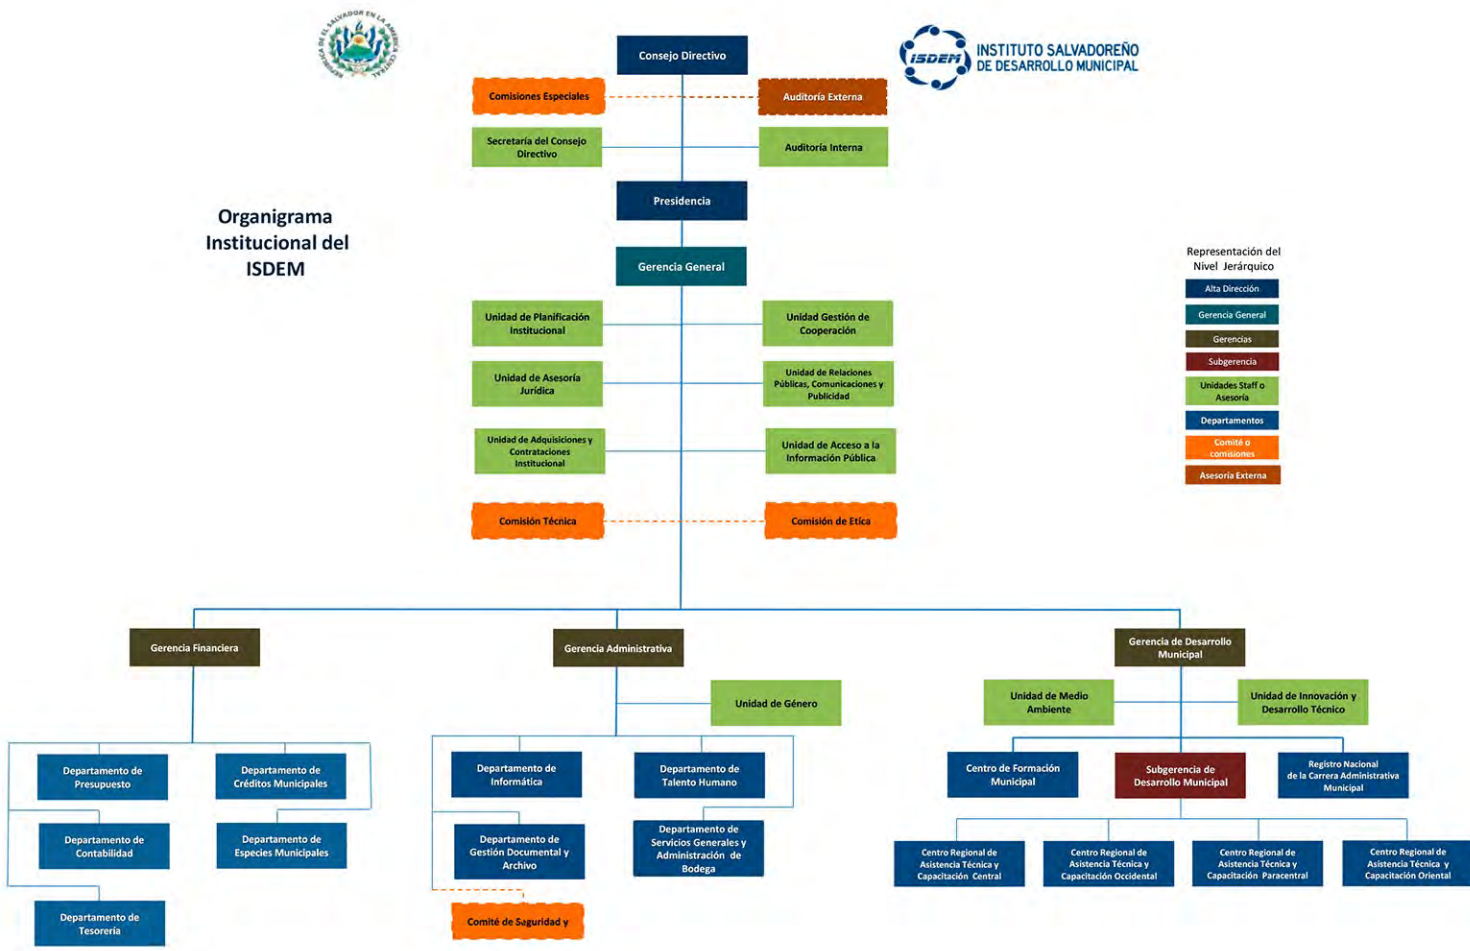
REPUBLICA DE EL SALVADOR EN LA AMERICA CENTRAL

Consejo Directivo

ISDEM INSTITUTO SALVADOREÑO DE DESARROLLO MUNICIPAL

Comisiones Especiales

Auditoría Externa

Secretaría del Consejo Directivo

Auditoría Interna

Presidencia

Organigrama Institucional del ISDEM

Gerencia General

Representación del Nivel Jerárquico

Alta Dirección
Gerencia General
Gerencias
Subgerencia
Unidades Staff o Asesoría
Departamentos
Comité o comisiones
Asesoría Externa

Unidad de Planificación Institucional

Unidad Gestión de Cooperación

Unidad de Asesoría Jurídica

Unidad de Relaciones Públicas, Comunicaciones y Publicidad

Unidad de Adquisiciones y Contrataciones Institucional

Unidad de Acceso a la Información Pública

Comisión Técnica

Comisión de Etica

Gerencia Financiera

Gerencia Administrativa

Gerencia de Desarrollo Municipal

Unidad de Género

Unidad de Medio Ambiente

Unidad de Innovación y Desarrollo Técnico

Departamento de Presupuesto

Departamento de Créditos Municipales

Departamento de Contabilidad

Departamento de Especies Municipales

Departamento de Tesorería

Departamento de Informática

Departamento de Talento Humano

Departamento de Gestión Documental y Archivo

Departamento de Servicios Generales y Administración de Bodega

Comité de Seguridad y

Centro de Formación Municipal

Subgerencia de Desarrollo Municipal

Registro Nacional de la Carrera Administrativa Municipal

Centro Regional de Asistencia Técnica y Capacitación Central

Centro Regional de Asistencia Técnica y Capacitación Occidental

Centro Regional de Asistencia Técnica y Capacitación Paracentral

Centro Regional de Asistencia Técnica y Capacitación Oriental